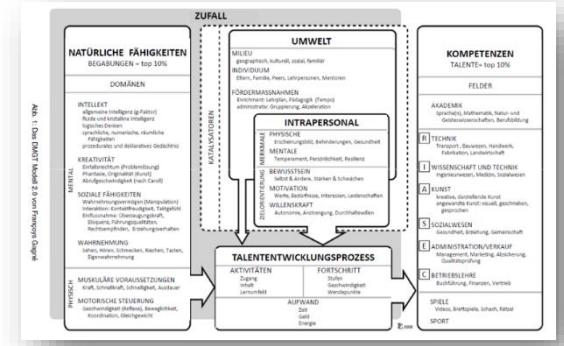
ZUFALL

Abb. 1: Das DMGT Modell 2.0 von François Gagné

NATÜRLICHE FÄHIGKEITEN
BEGABUNGEN = top 10%

DOMÄNEN

MENTAL

INTELLEKT
allgemeine Intelligenz (g-Faktor)
fluide und kristalline Intelligenz
logisches Denken
sprachliche, numerische, räumliche Fähigkeiten
prozedurales und deklaratives Gedächtnis

KREATIVITÄT
Einfallsreichtum (Problemlösung)
Phantasie, Originalität (Kunst)
Abrufgeschwindigkeit (nach Caroll)

SOZIALE FÄHIGKEITEN
Wahrnehmungsvermögen (Manipulation)
Interaktion: Kontaktfreudigkeit, Taktgefühl
Einflussnahme: Überzeugungskraft, Eloquenz, Führungsqualitäten, Rechtsempfinden, Erziehungsverhalten

WAHRNEHMUNG
Sehen, Hören, Schmecken, Riechen, Tasten, Eigenwahrnehmung

PHYSISCH

MUSKULÄRE VORAUSSETZUNGEN
Kraft, Schnellkraft, Schnelligkeit, Ausdauer

MOTORISCHE STEUERUNG
Geschwindigkeit (Reflexe), Beweglichkeit, Koordination, Gleichgewicht

KATALYSATOREN

UMWELT

MILIEU
geographisch, kulturell, sozial, familiär

INDIVIDUUM
Eltern, Familie, Peers, Lehrpersonen, Mentoren

FÖRDERMASSNAHMEN
Enrichment: Lehrplan, Pädagogik (Tempo)
administrativ: Gruppierung, Akzeleration

INTRAPERSONAL

MERKMALE

PHYSISCHE
Erscheinungsbild, Behinderungen, Gesundheit

MENTALE
Temperament, Persönlichkeit, Resilienz

ZIELORIENTIERUNG

BEWUSSTSEIN
Selbst & Andere, Stärken & Schwächen

MOTIVATION
Werte, Bedürfnisse, Interessen, Leidenschaften

WILLENSKRAFT
Autonomie, Anstrengung, Durchhaltevollen

TALENTENTWICKLUNGSPROZESS

AKTIVITÄTEN
Zugang
Inhalt
Lernumfeld

FORTSCHRITT
Stufe
Geschwindigkeit
Wendepunkte

AUFWAND
Zeit
Geld
Energie

KOMPETENZEN
TALENTE= top 10%

FELDER

AKADEMIK
Sprache(n), Mathematik, Natur- und Geisteswissenschaften, Berufsbildung

TECHNIK
Transport, Bauwesen, Handwerk, Fabrikation, Landwirtschaft

WISSENSCHAFT UND TECHNIK
Ingenieurwesen, Medizin, Sozialwesen

KUNST
kreative, darstellende Kunst
angewandte Kunst: visuell, geschrieben, gesprochen

SOZIALWESEN
Gesundheit, Erziehung, Gemeinschaft

ADMINISTRATION/VERKAUF
Management, Marketing, Absicherung, Qualitätsprüfung

BETRIEBSLEHRE
Buchführung, Finanzen, Vertrieb

SPIELE
Videos, Brettspiele, Schach, Rätsel

SPORT